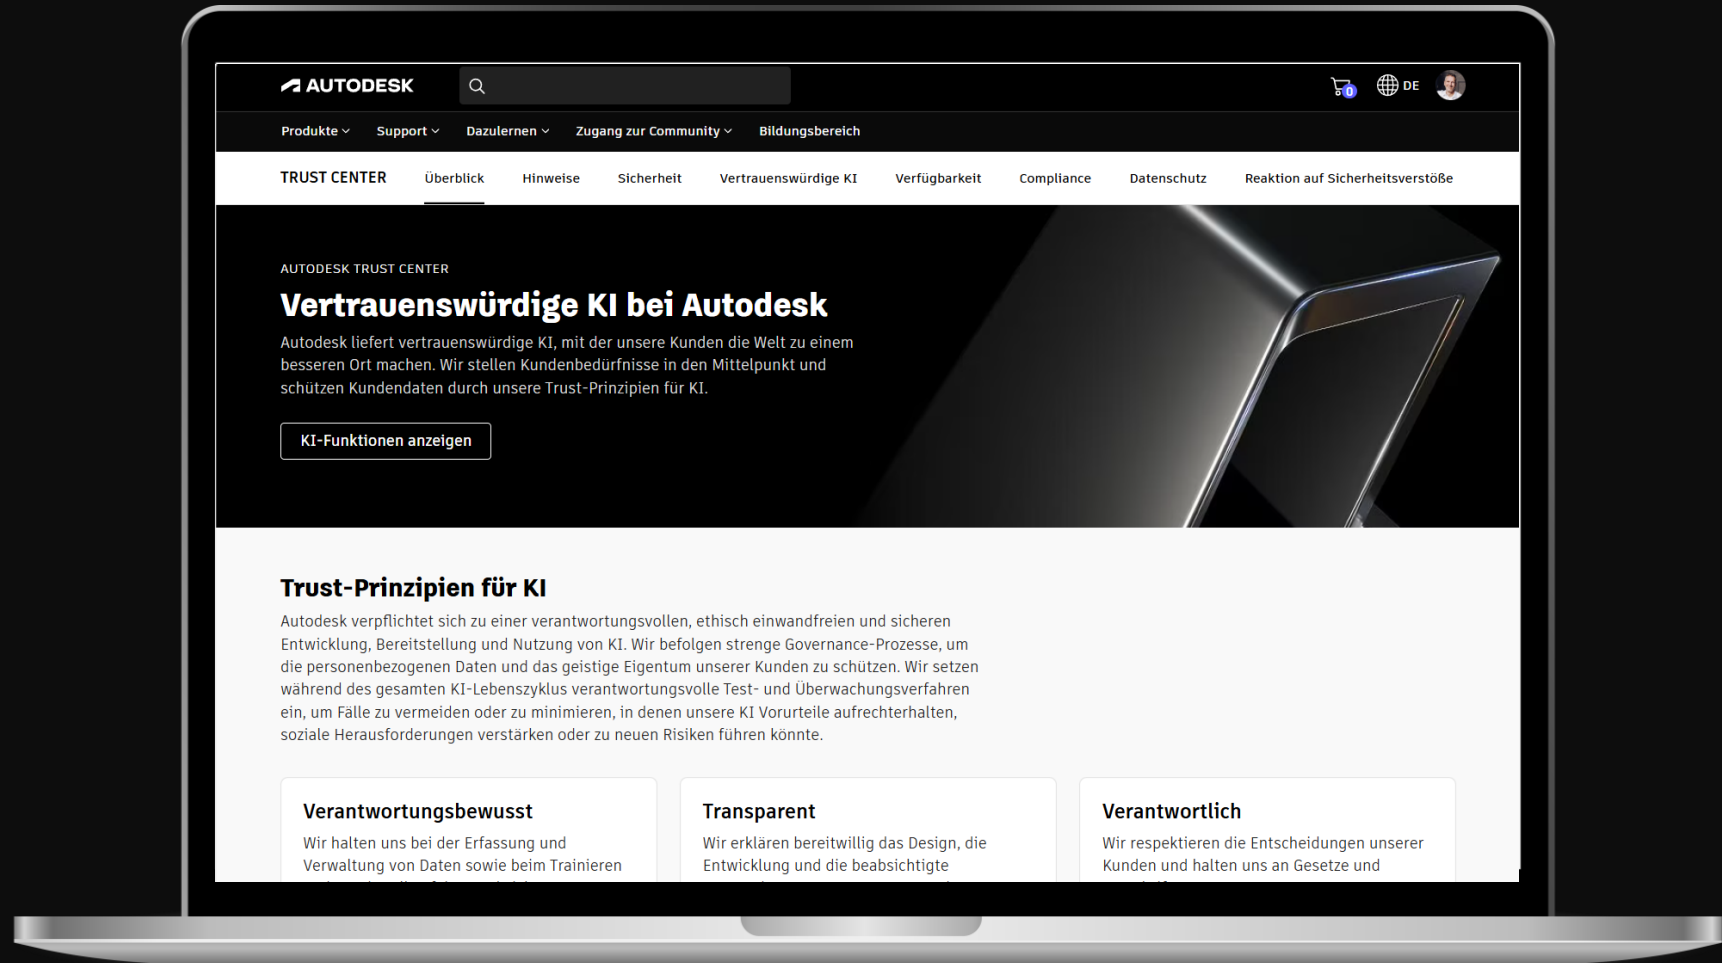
AUTODESK

0 DE

Produkte Support Dazulernen Zugang zur Community Bildungsbereich

TRUST CENTER Überblick Hinweise Sicherheit Vertrauenswürdige KI Verfügbarkeit Compliance Datenschutz Reaktion auf Sicherheitsverstöße

AUTODESK TRUST CENTER

Vertrauenswürdige KI bei Autodesk

Autodesk liefert vertrauenswürdige KI, mit der unsere Kunden die Welt zu einem besseren Ort machen. Wir stellen Kundenbedürfnisse in den Mittelpunkt und schützen Kundendaten durch unsere Trust-Prinzipien für KI.

KI-Funktionen anzeigen

Trust-Prinzipien für KI

Autodesk verpflichtet sich zu einer verantwortungsvollen, ethisch einwandfreien und sicheren Entwicklung, Bereitstellung und Nutzung von KI. Wir befolgen strenge Governance-Prozesse, um die personenbezogenen Daten und das geistige Eigentum unserer Kunden zu schützen. Wir setzen während des gesamten KI-Lebenszyklus verantwortungsvolle Test- und Überwachungsverfahren ein, um Fälle zu vermeiden oder zu minimieren, in denen unsere KI Vorurteile aufrechterhalten, soziale Herausforderungen verstärken oder zu neuen Risiken führen könnte.

Verantwortungsbewusst

Wir halten uns bei der Erfassung und Verwaltung von Daten sowie beim Trainieren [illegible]

Transparent

Wir erklären bereitwillig das Design, die Entwicklung und die beabsichtigte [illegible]

Verantwortlich

Wir respektieren die Entscheidungen unserer Kunden und halten uns an Gesetze und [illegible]